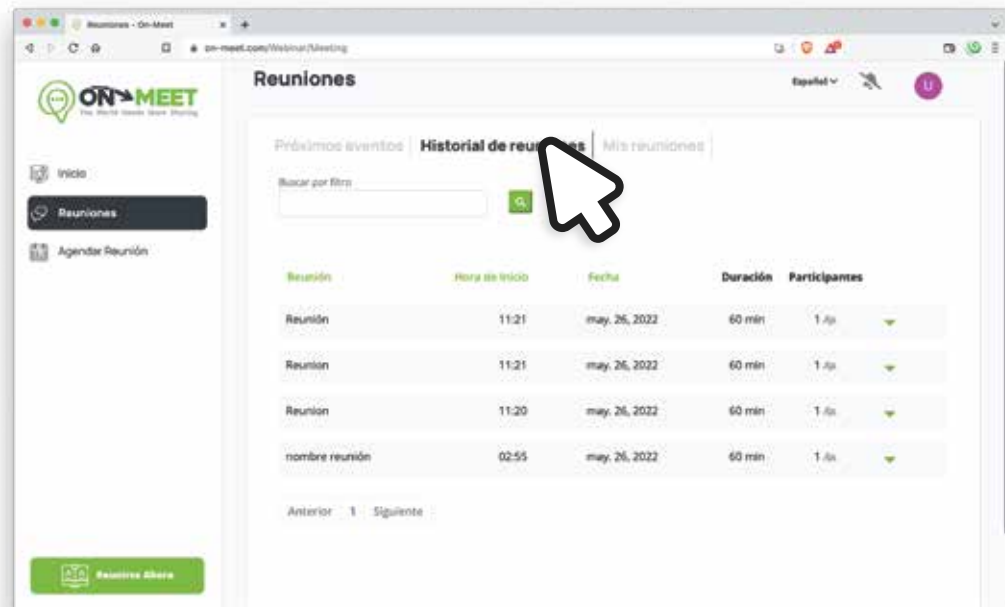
Reuniones - On-Meet

on-meet.com/Webinar/Meeting

ON MEET

The World Needs Sharing

Reuniones

Español

U

Inicio

Reuniones

Agendar Reunión

Próximos eventos | Historial de reun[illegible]es | Mis reuniones

Buscar por filtro

| Reunión | Hora de inicio | Fecha | Duración | Participantes |
|---|---|---|---|---|
| Reunión | 11:21 | may. 26, 2022 | 60 min | 1 |
| Reunion | 11:21 | may. 26, 2022 | 60 min | 1 |
| Reunion | 11:20 | may. 26, 2022 | 60 min | 1 |
| nombre reunión | 02:55 | may. 26, 2022 | 60 min | 1 |

Anterior 1 Siguiente

Reunirse Ahora